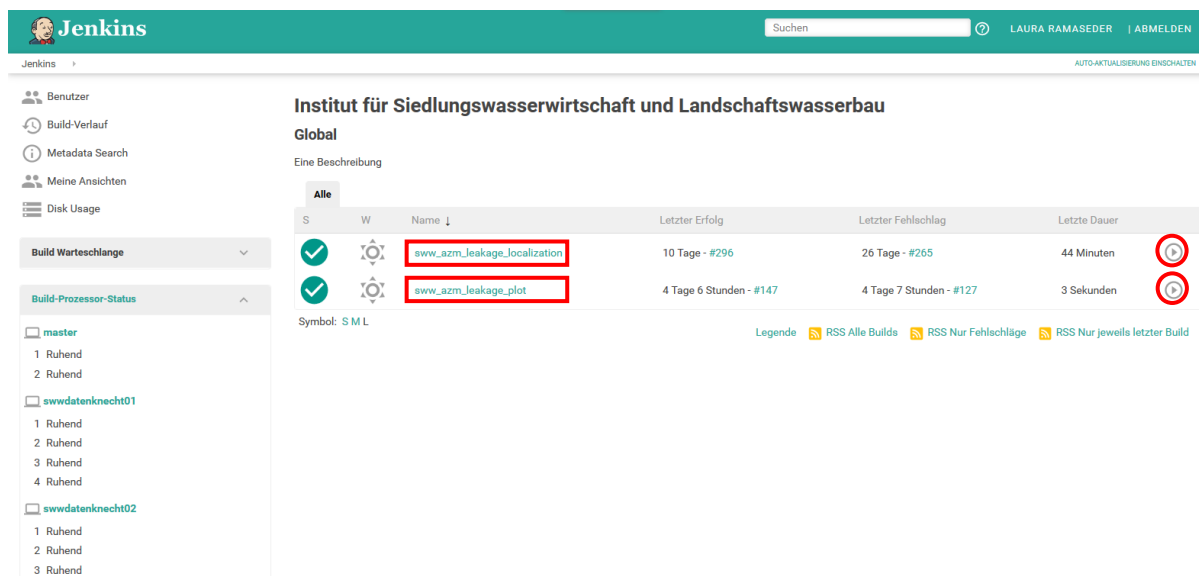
Jenkins

Suchen

LAURA RAMASEDER | ABMELDEN

Jenkins ›

AUTO-AKTUALISIERUNG EINSCHALTEN

Benutzer
Build-Verlauf
Metadata Search
Meine Ansichten
Disk Usage

Build Warteschlange

Build-Prozessor-Status

master
1 Ruhend
2 Ruhend

swwdatenknecht01
1 Ruhend
2 Ruhend
3 Ruhend
4 Ruhend

swwdatenknecht02
1 Ruhend
2 Ruhend
3 Ruhend

Institut für Siedlungswasserwirtschaft und Landschaftswasserbau

Global

Eine Beschreibung

Alle

| S | W | Name ↓ | Letzter Erfolg | Letzter Fehlschlag | Letzte Dauer |
|---|---|---|---|---|---|
| | | sww_azm_leakage_localization | 10 Tage - #296 | 26 Tage - #265 | 44 Minuten |
| | | sww_azm_leakage_plot | 4 Tage 6 Stunden - #147 | 4 Tage 7 Stunden - #127 | 3 Sekunden |

Symbol: S M L

Legende RSS Alle Builds RSS Nur Fehlschläge RSS Nur jeweils letzter Build